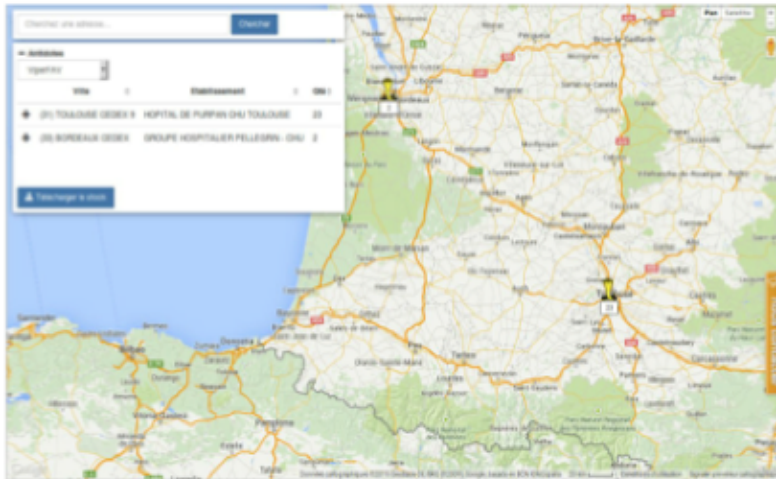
Chercher une adresse... Chercher

Plan Satellite

Antidiabs

Vigiatine

| Ville | Etablissement | Qté |
|---|---|---|
| (31) TOULOUSE CEDEX 9 | HOPITAL DE PURPAN CHU TOULOUSE | 23 |
| (33) BORDEAUX CEDEX | GROUPE HOSPITALIER PELLEGRIN - CHU | 2 |

Télécharger le stock

2

23

Bordeaux

Toulouse

Mont-de-Marsan

Tarbes

Pau

Bayonne

Agen

Carcassonne

Google